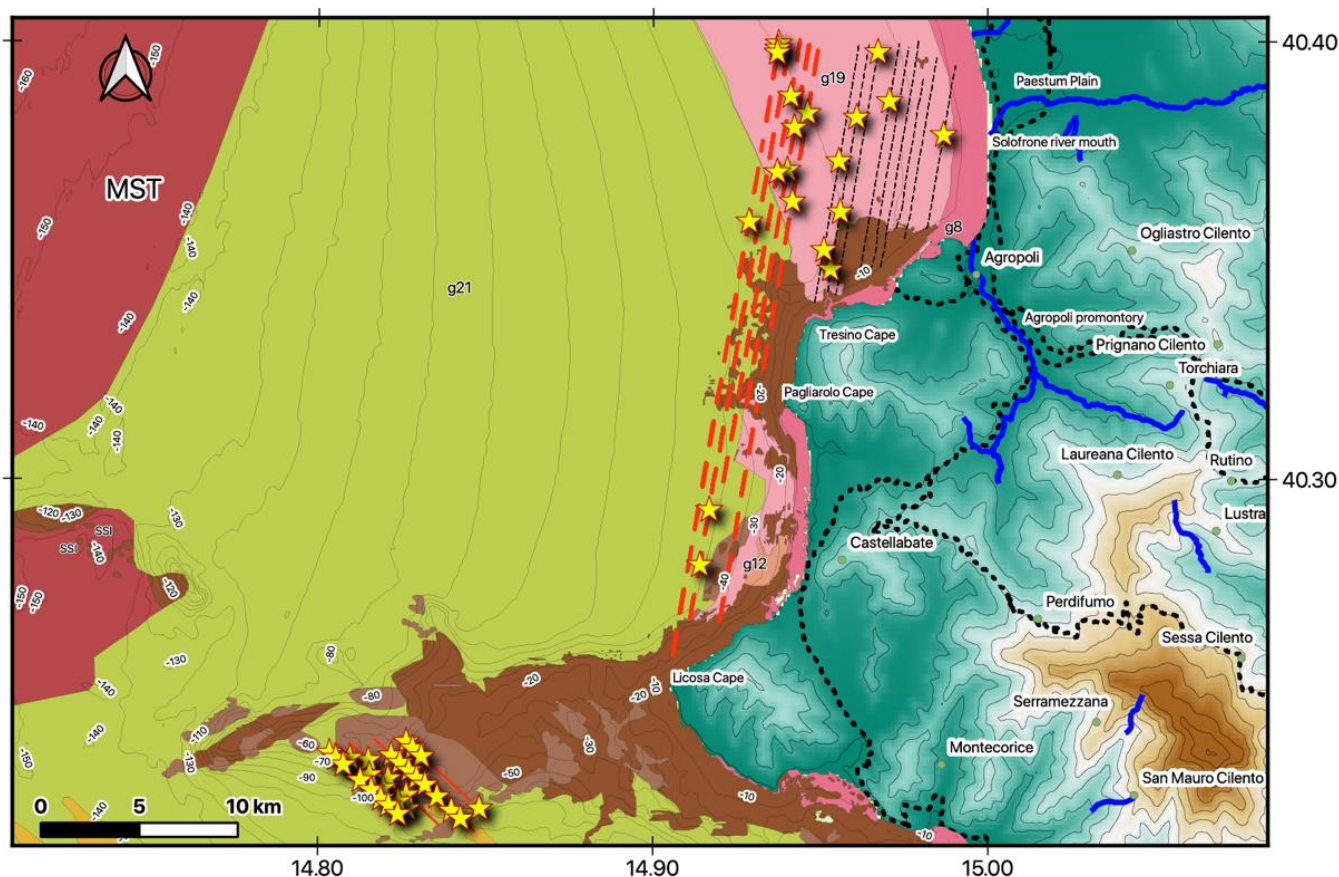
40.40
40.30
MST
-150
-150
-140
-150
-140
-140
-140
-140
-140
-120
-130
SSI
SSI
-140
-130
-120
-150
-150
-130
-140
-80
-80
-140
-110
-60
-70
-90
-100
-130
-150
-140
g21
g19
g8
-10
-30
-20
-30
-40
g12
-20
-20
-10
-50
-30
-10
-10
Paestum Plain
Solofrone river mouth
Ogliastro Cilento
Agropoli
Agropoli promontory
Tresino Cape
Prignano Cilento
Torchiara
Pagliarolo Cape
Laureana Cilento
Rutino
Lustra
Castellabate
Perdifumo
Sessa Cilento
Licosa Cape
Serramezzana
Montecorice
San Mauro Cilento
0
5
10 km
14.80
14.90
15.00